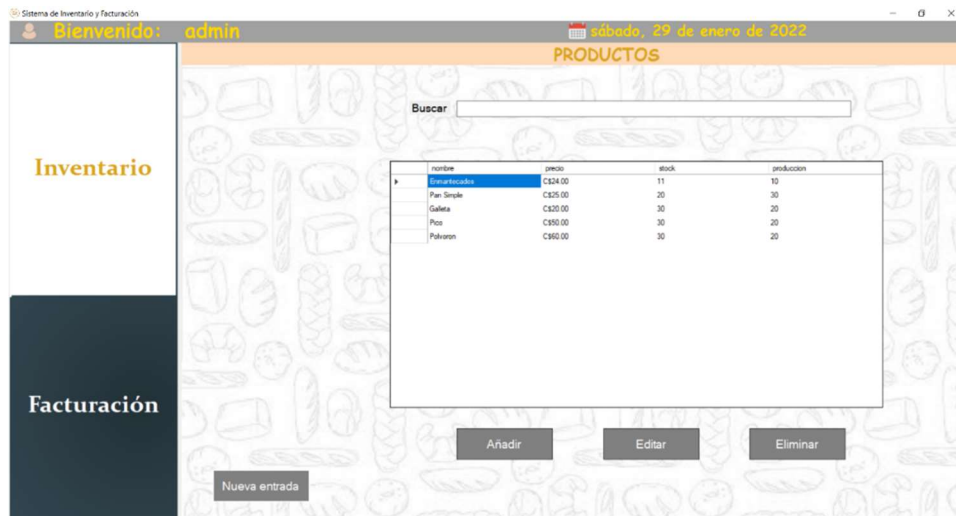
Sistema de Inventario y Facturación

Bienvenido: admin

sábado, 29 de enero de 2022

PRODUCTOS

Inventario

Facturación

Buscar

| | nombre | precio | stock | produccion |
|---|---|---|---|---|
| ▸ | Enmantecados | C$24.00 | 11 | 10 |
| | Pan Simple | C$25.00 | 20 | 30 |
| | Galleta | C$20.00 | 30 | 20 |
| | Pico | C$50.00 | 30 | 20 |
| | Polvoron | C$60.00 | 30 | 20 |

Añadir

Editar

Eliminar

Nueva entrada